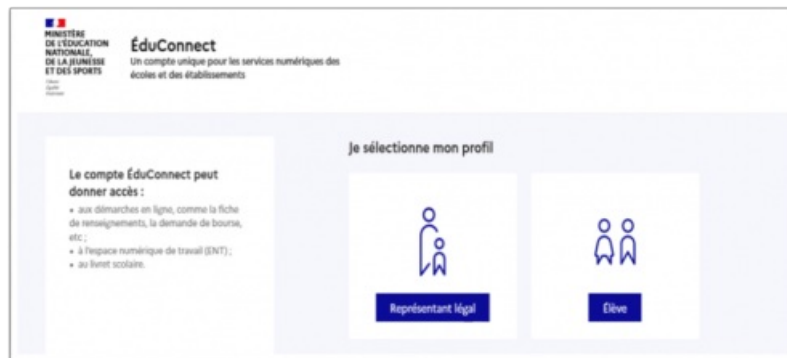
MINISTÈRE DE L'ÉDUCATION NATIONALE, DE LA JEUNESSE ET DES SPORTS
Liberté Égalité Fraternité

ÉduConnect
Un compte unique pour les services numériques des écoles et des établissements

Le compte ÉduConnect peut donner accès :
• aux démarches en ligne, comme la fiche de renseignements, la demande de bourse, etc ;
• à l'espace numérique de travail (ENT) ;
• au livret scolaire.

Je sélectionne mon profil

Représentant légal

Élève